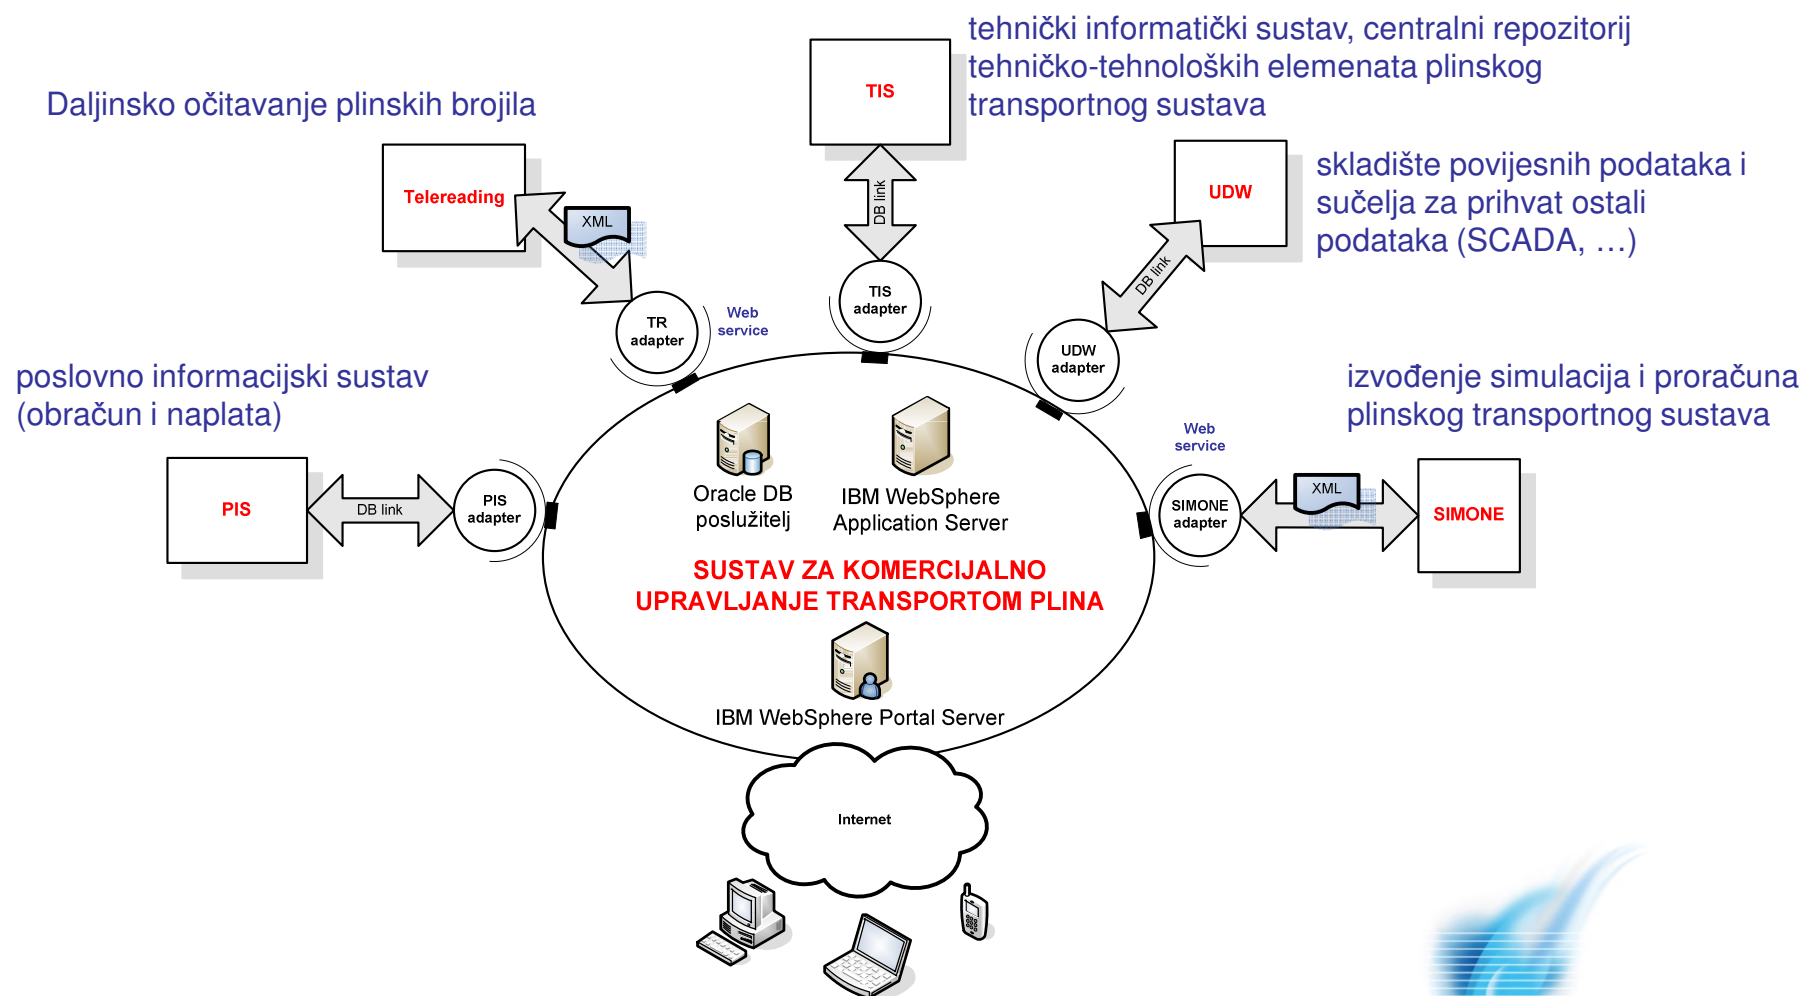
tehnički informatički sustav, centralni repozitorij tehničko-tehnoloških elemenata plinskog transportnog sustava

Daljinsko očitavanje plinskih brojila

TIS

Telereading

XML

DB link

UDW

skladište povijesnih podataka i sučelja za prihvat ostali podataka (SCADA, …)

DB link

TR adapter

Web service

TIS adapter

UDW adapter

poslovno informacijski sustav (obračun i naplata)

izvođenje simulacija i proračuna plinskog transportnog sustava

Web service

PIS

DB link

PIS adapter

Oracle DB poslužitelj

IBM WebSphere Application Server

SIMONE adapter

XML

SIMONE

SUSTAV ZA KOMERCIJALNO UPRAVLJANJE TRANSPORTOM PLINA

IBM WebSphere Portal Server

Internet